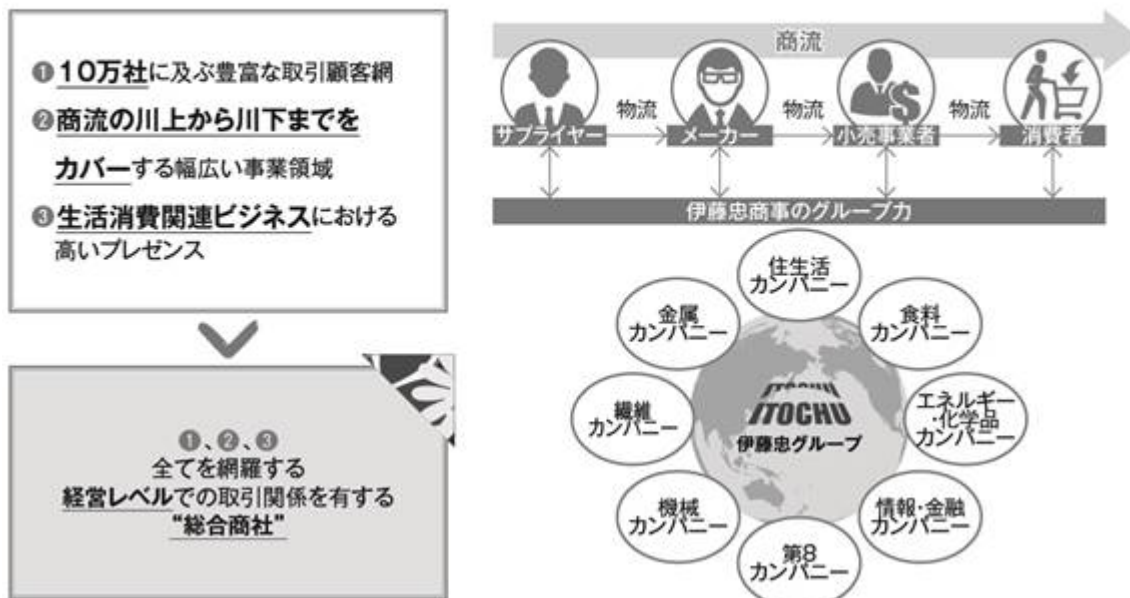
❶10万社に及ぶ豊富な取引顧客網
❷商流の川上から川下までをカバーする幅広い事業領域
❸生活消費関連ビジネスにおける高いプレゼンス

❶、❷、❸
全てを網羅する
経営レベルでの取引関係を有する
"総合商社"

商流
サプライヤー
物流
メーカー
物流
小売事業者
物流
消費者
伊藤忠商事のグループ力

住生活カンパニー
食料カンパニー
エネルギー・化学品カンパニー
情報・金融カンパニー
第8カンパニー
機械カンパニー
繊維カンパニー
金属カンパニー
ITOCHU
ITOCHU
伊藤忠グループ